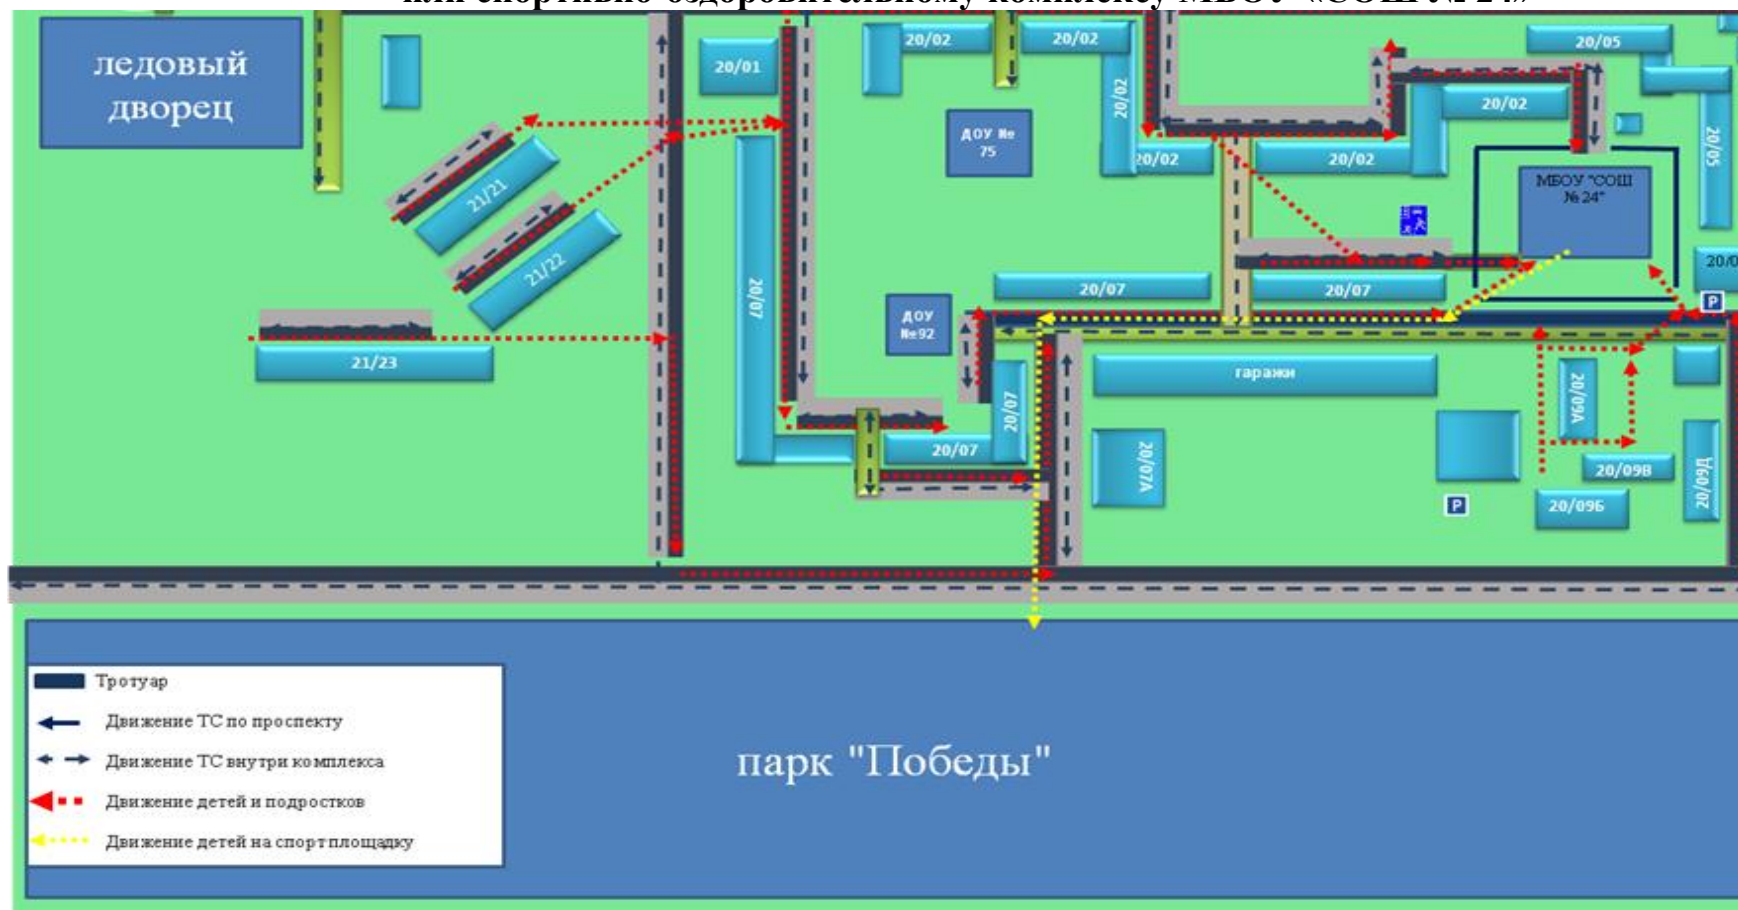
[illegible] спортивно-оздоровительному комплексу МБОУ «СОШ №24»

ледовый дворец

20/01

20/02

20/02

20/02

20/05

ДОУ № 75

20/02

20/02

20/02

20/05

21/21

21/22

МБОУ "СОШ № 24"

20/07

20/07

20/07

20/0

21/23

ДОУ №92

P

гаражи

20/09А

20/07

20/07

20/07А

20/09В

20/09Д

P

20/09Б

Тротуар

Движение ТС по проспекту

Движение ТС внутри комплекса

Движение детей и подростков

Движение детей на спортплощадку

парк "Победы"